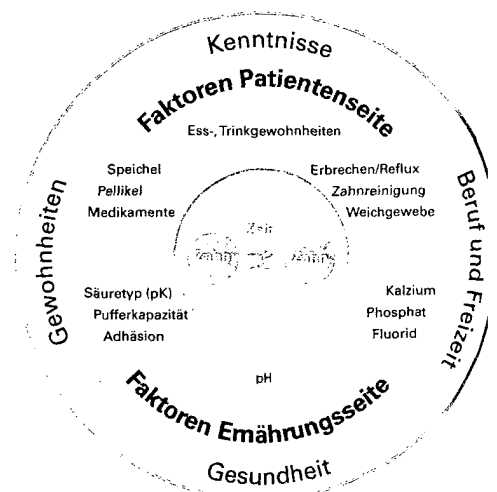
Kenntnisse

Faktoren Patientenseite

Ess-, Trinkgewohnheiten

Speichel
Pellikel
Medikamente

Erbrechen/Reflux
Zahnreinigung
Weichgewebe

Beruf und Freizeit

Gewohnheiten

Zeit
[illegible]

Säuretyp (pK)
Pufferkapazität
Adhäsion

Kalzium
Phosphat
Fluorid

pH

Faktoren Ernährungsseite

Gesundheit